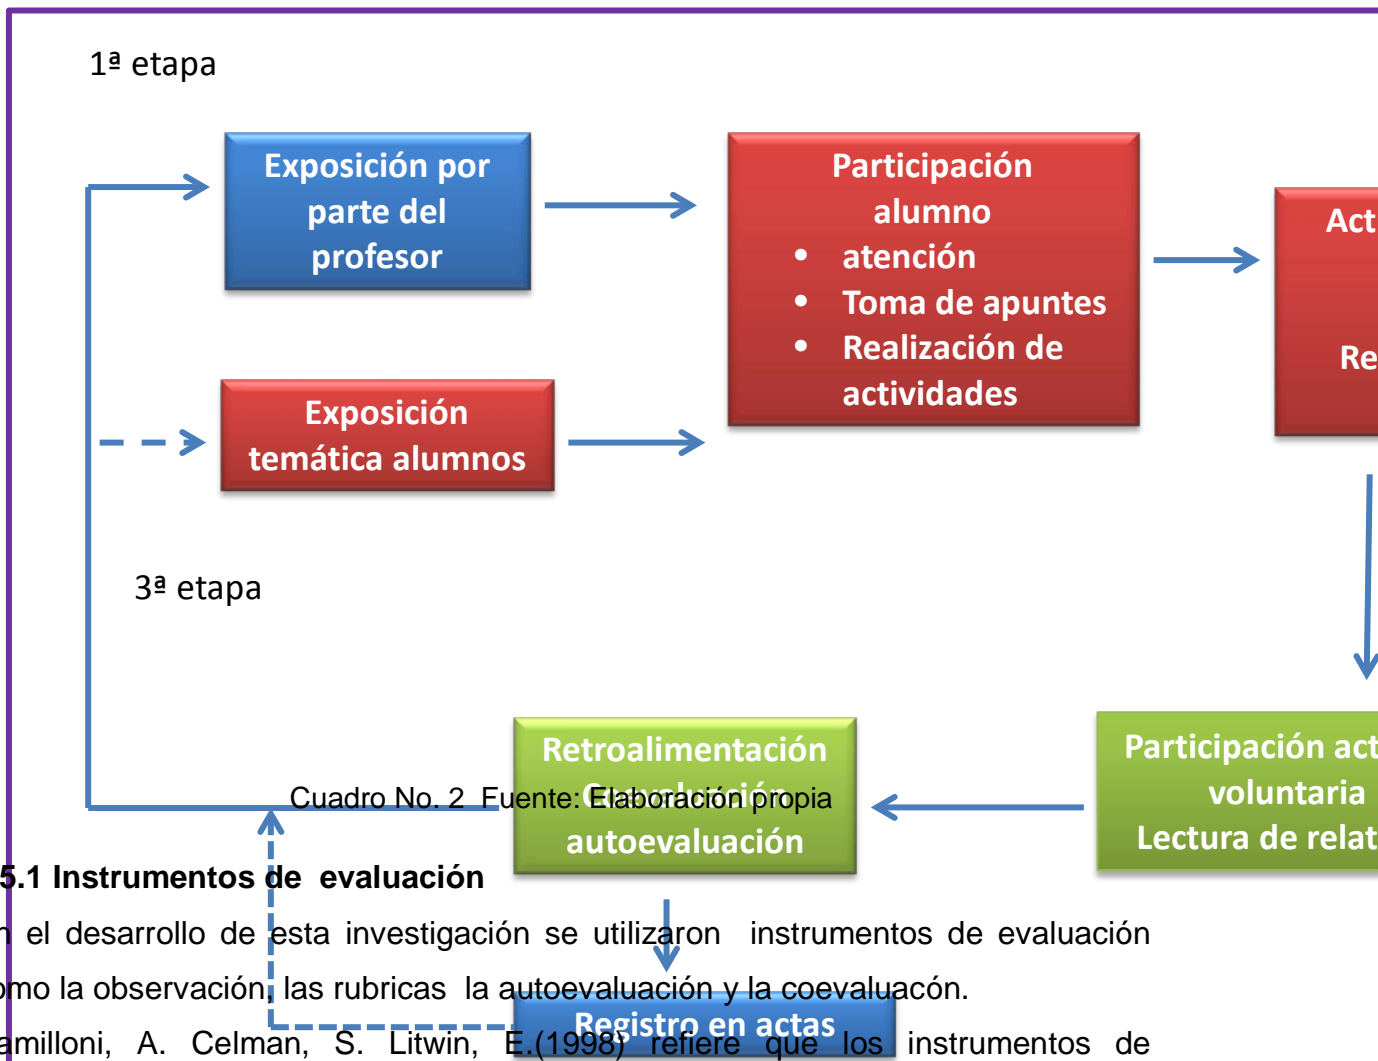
1ª etapa

Exposición por parte del profesor

Participación alumno
• atención
• Toma de apuntes
• Realización de actividades

Act

Re

Exposición temática alumnos

3ª etapa

Retroalimentación Coevaluación autoevaluación

Participación act voluntaria Lectura de relat

Cuadro No. 2 Fuente: Elaboración propia

Registro en actas

5.1 Instrumentos de evaluación

n el desarrollo de esta investigación se utilizaron instrumentos de evaluación omo la observación, las rubricas la autoevaluación y la coevaluacón.

amilloni, A. Celman, S. Litwin, E.(1998) refiere que los instrumentos de